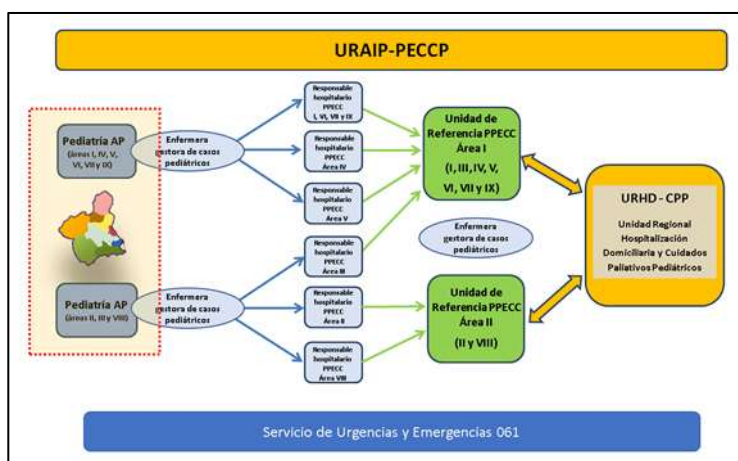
URAIP-PECCP

Pediatría AP
(áreas I, IV, V, VI, VII y IX)

Enfermera gestora de casos pediátricos

Pediatría AP
(áreas II, III y VIII)

Enfermera gestora de casos pediátricos

Responsable hospitalario PPECC I, VI, VII y IX

Responsable hospitalario PPECC Área IV

Responsable hospitalario PPECC Área V

Responsable hospitalario PPECC Área III

Responsable hospitalario PPECC Área II

Responsable hospitalario PPECC Área VIII

Unidad de Referencia PPECC Área I
(I, III, IV, V, VI, VII y IX)

Enfermera gestora de casos pediátricos

Unidad de Referencia PPECC Área II
(II y VIII)

URHD - CPP
Unidad Regional Hospitalización Domiciliaria y Cuidados Paliativos Pediátricos

Servicio de Urgencias y Emergencias 061